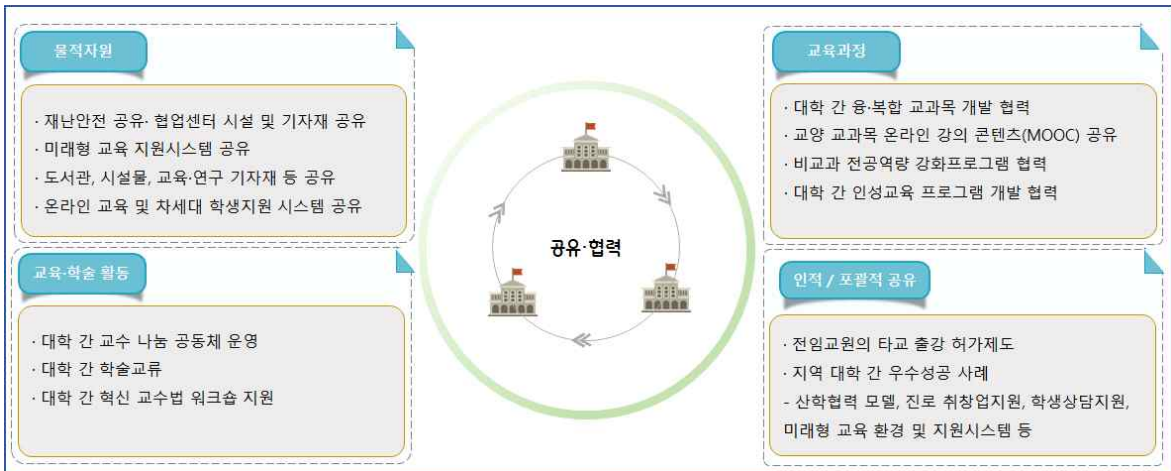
물적자원

· 재난안전 공유· 협업센터 시설 및 기자재 공유
· 미래형 교육 지원시스템 공유
· 도서관, 시설물, 교육·연구 기자재 등 공유
· 온라인 교육 및 차세대 학생지원 시스템 공유

교육·학술 활동

· 대학 간 교수 나눔 공동체 운영
· 대학 간 학술교류
· 대학 간 혁신 교수법 워크숍 지원

공유·협력

교육과정

· 대학 간 융·복합 교과목 개발 협력
· 교양 교과목 온라인 강의 콘텐츠(MOOC) 공유
· 비교과 전공역량 강화프로그램 협력
· 대학 간 인성교육 프로그램 개발 협력

인적 / 포괄적 공유

· 전임교원의 타교 출강 허가제도
· 지역 대학 간 우수성공 사례
- 산학협력 모델, 진로 취창업지원, 학생상담지원, 미래형 교육 환경 및 지원시스템 등